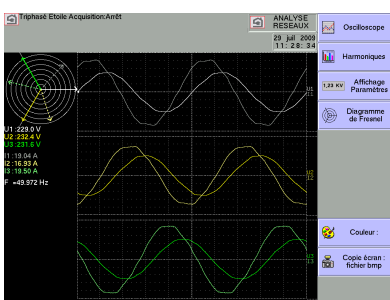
Triphasé Etoile Acquisition:Arrêt

ANALYSE RESEAUX

29 juil 2009
11:28:34

U1 :229.0 V
U2 :232.4 V
U3 :231.6 V

I1 :19.04 A
I2 :16.93 A
I3 :19.50 A

F =49.972 Hz

U1
I1

U2
I2

U3
I3

Oscilloscope

Harmoniques

1,23 KV
Affichage Paramètres

Diagramme de Fresnel

Couleur :

Copie écran : fichier bmp